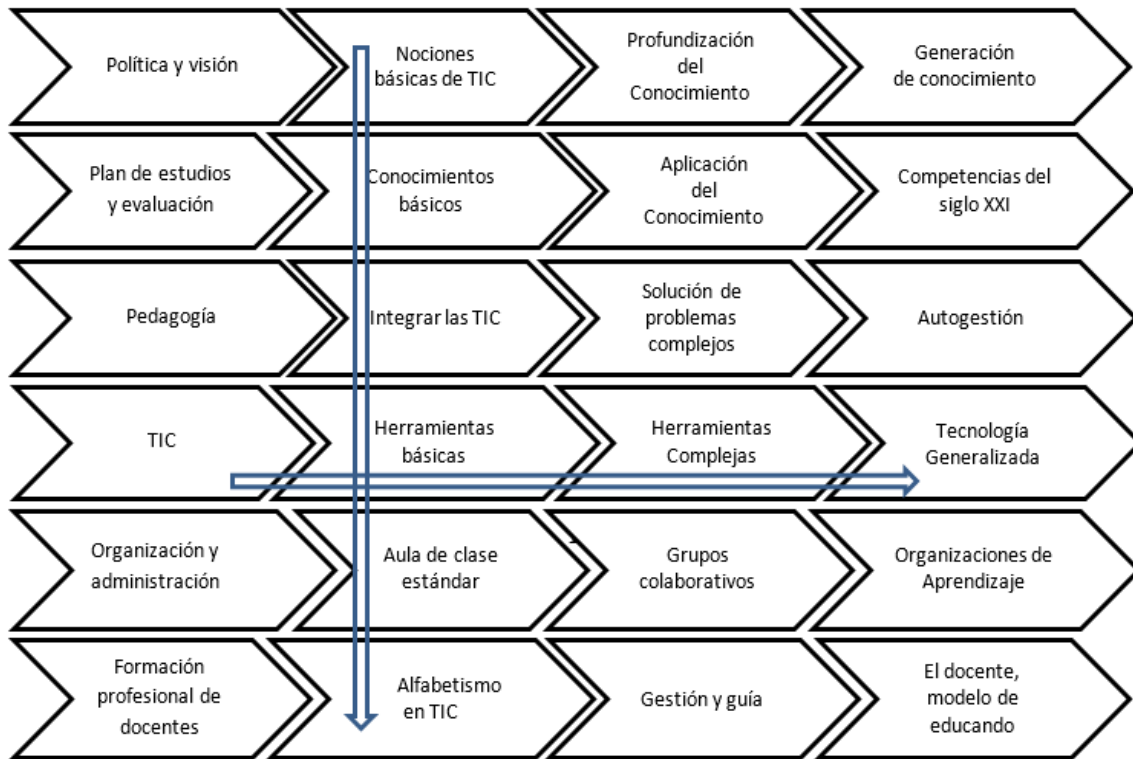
| Política y visión | Nociones básicas de TIC | Profundización del Conocimiento | Generación de conocimiento |
|---|---|---|---|
| Plan de estudios y evaluación | Conocimientos básicos | Aplicación del Conocimiento | Competencias del siglo XXI |
| Pedagogía | Integrar las TIC | Solución de problemas complejos | Autogestión |
| TIC | Herramientas básicas | Herramientas Complejas | Tecnología Generalizada |
| Organización y administración | Aula de clase estándar | Grupos colaborativos | Organizaciones de Aprendizaje |
| Formación profesional de docentes | Alfabetismo en TIC | Gestión y guía | El docente, modelo de educando |